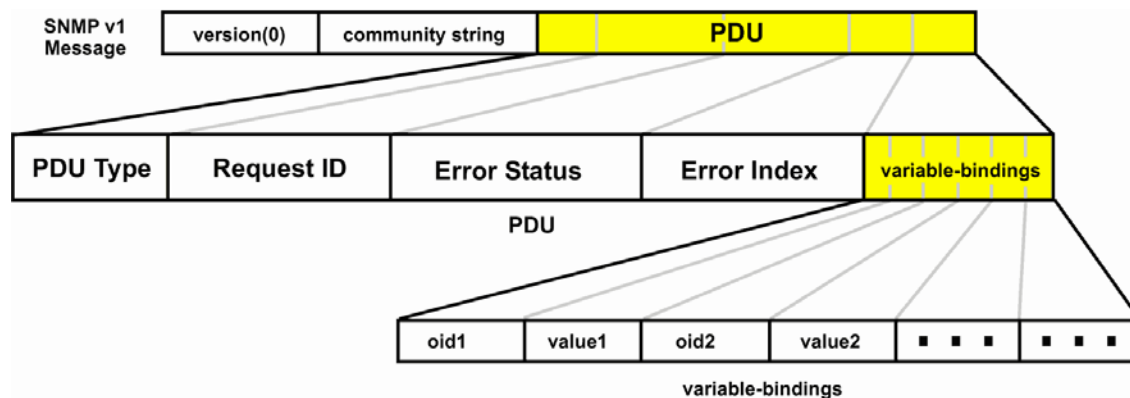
SNMP v1 Message

| version(0) | community string | PDU |
|---|---|---|

| PDU Type | Request ID | Error Status | Error Index | variable-bindings |
|---|---|---|---|---|

PDU

| oid1 | value1 | oid2 | value2 | ▪ ▪ ▪ | ▪ ▪ ▪ |
|---|---|---|---|---|---|

variable-bindings